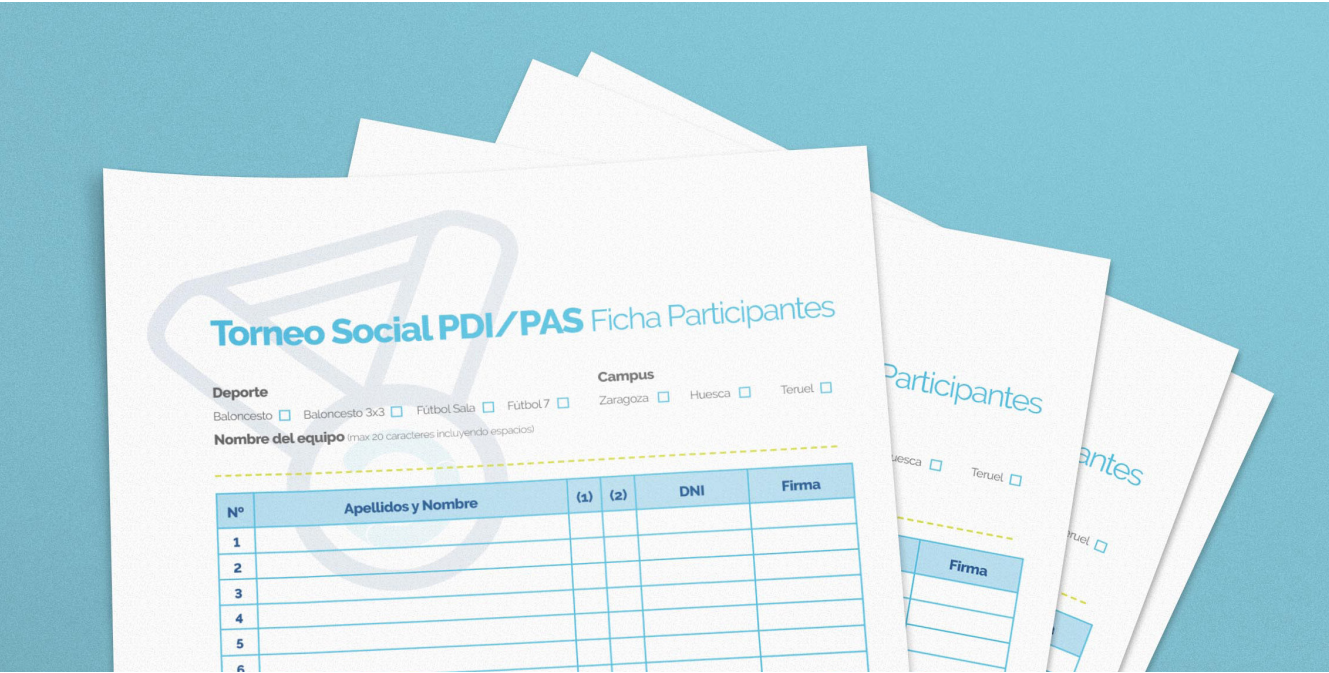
Torneo Social PDI/PAS Ficha Participantes

Deporte
Baloncesto ☐ Baloncesto 3x3 ☐ Fútbol Sala ☐ Fútbol 7 ☐

Campus
Zaragoza ☐ Huesca ☐ Teruel ☐

Nombre del equipo (max 20 caracteres incluyendo espacios)

| Nº | Apellidos y Nombre | (1) | (2) | DNI | Firma |
|---|---|---|---|---|---|
| 1 | | | | | |
| 2 | | | | | |
| 3 | | | | | |
| 4 | | | | | |
| 5 | | | | | |
| 6 | | | | | |

Participantes
uesca ☐ Teruel ☐
Firma

antes
ruel ☐